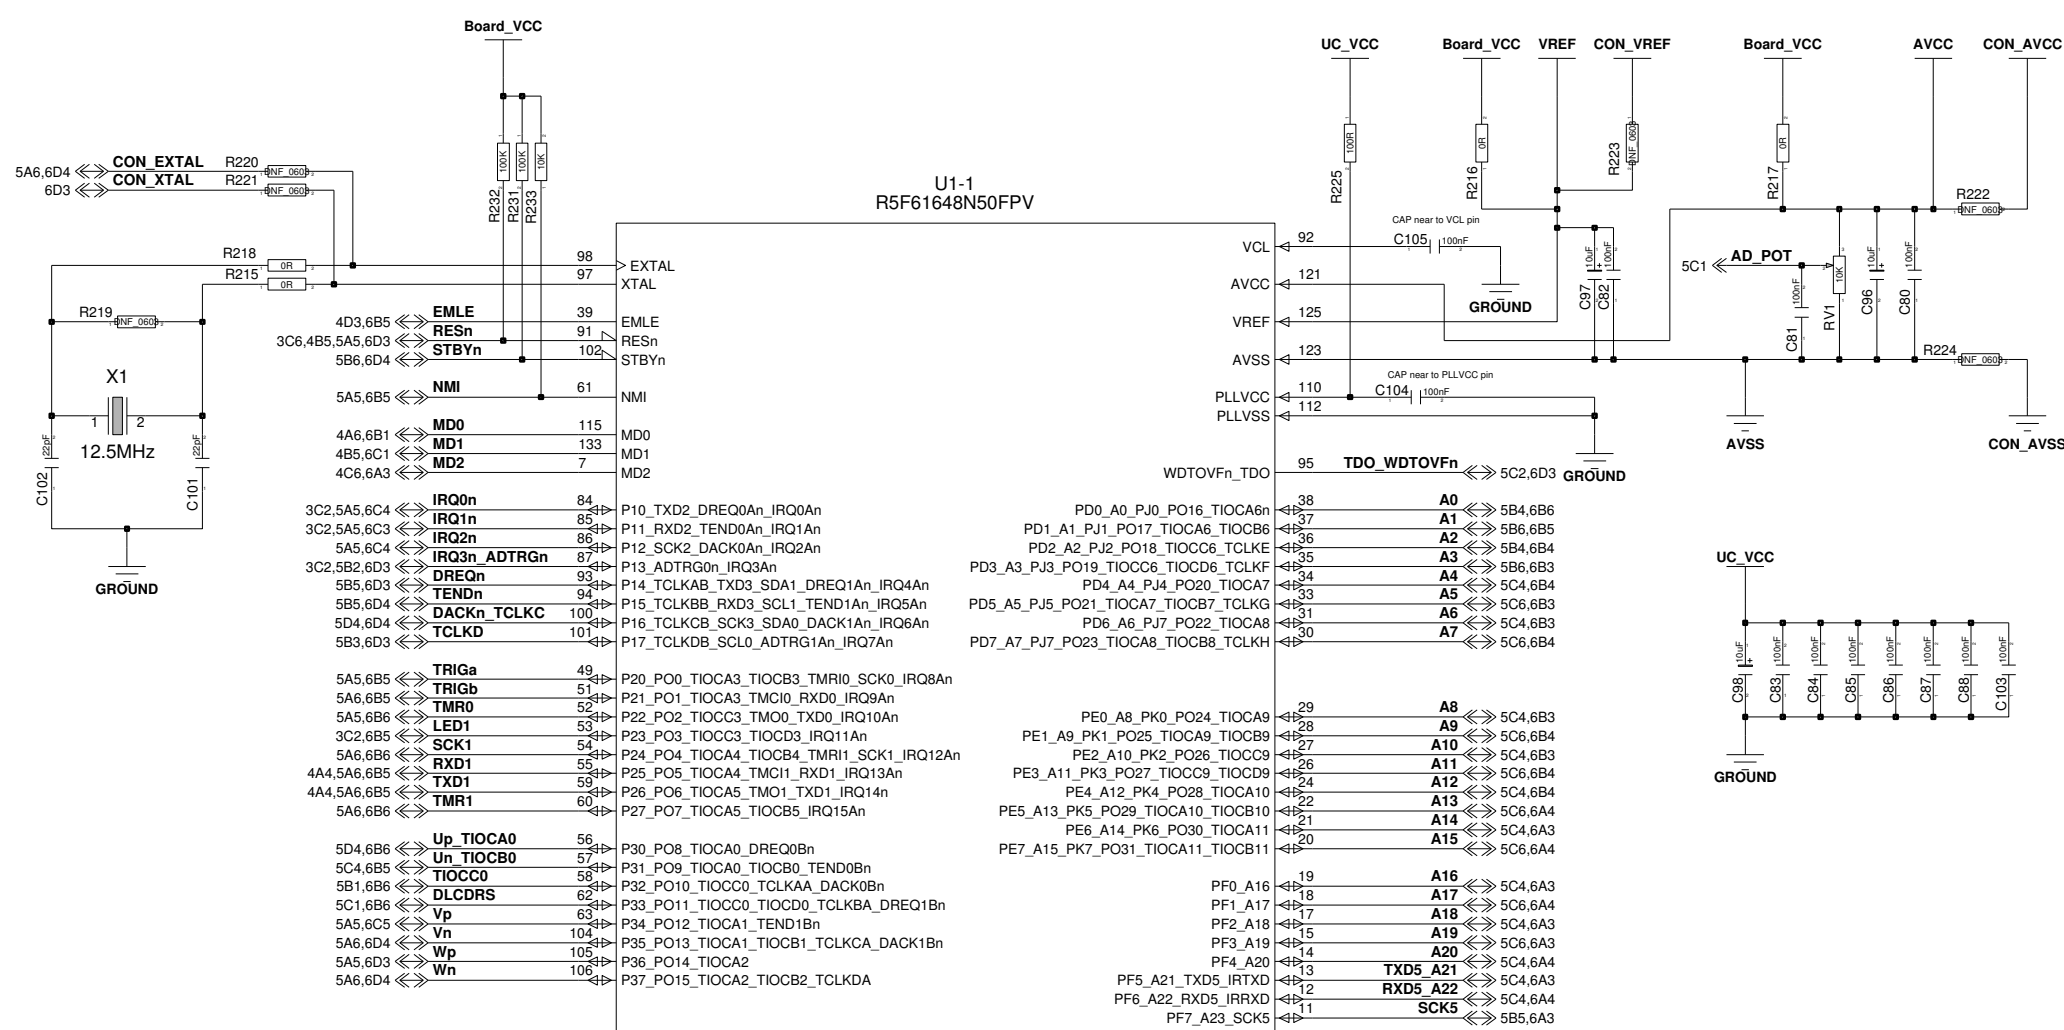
Board_VCC

UC_VCC Board_VCC VREF CON_VREF Board_VCC AVCC CON_AVCC

5A6,6D4 CON_EXTAL R220 NF_0603
6D3 CON_XTAL R221 NF_0603

R232 100K R231 100K R233 10K

U1-1
R5F61648N50FPV

R225 100R
R216 0R
R223 NF_0603
R217 0R
R222 NF_0603

CAP near to VCL pin

R218 0R
R215 0R
98 EXTAL
97 XTAL

R219 NF_0603

4D3,6B5 EMLE 39 EMLE
3C6,4B5,5A5,6D3 RESn 91 RESn
5B6,6D4 STBYn 102 STBYn

X1
1 2
12.5MHz
22pF C102
22pF C101

5A5,6B5 NMI 61 NMI

4A6,6B1 MD0 115 MD0
4B5,6C1 MD1 133 MD1
4C6,6A3 MD2 7 MD2

GROUND

VCL 92 C105 100nF
GROUND
AVCC 121
VREF 125
AVSS 123
CAP near to PLLVCC pin
PLLVCC 110 C104 100nF
PLLVSS 112
GROUND

10uF C97 100nF C82

5C1 AD_POT
100nF C81
10K RV1
10uF C96
100nF C80
R224 NF_0603

AVSS
CON_AVSS

WDTOVFn_TDO 95 TDO_WDTOVFn 5C2,6D3

3C2,5A5,6C4 IRQ0n 84 P10_TXD2_DREQ0An_IRQ0An
3C2,5A5,6C3 IRQ1n 85 P11_RXD2_TEND0An_IRQ1An
5A5,6C4 IRQ2n 86 P12_SCK2_DACK0An_IRQ2An
3C2,5B2,6D3 IRQ3n_ADTRGn 87 P13_ADTRG0n_IRQ3An
5B5,6D3 DREQn 93 P14_TCLKAB_TXD3_SDA1_DREQ1An_IRQ4An
5B5,6D4 TENDn 94 P15_TCLKBB_RXD3_SCL1_TEND1An_IRQ5An
5D4,6D4 DACKn_TCLKC 100 P16_TCLKCB_SCK3_SDA0_DACK1An_IRQ6An
5B3,6D3 TCLKD 101 P17_TCLKDB_SCL0_ADTRG1An_IRQ7An

PD0_A0_PJ0_PO16_TIOCA6n 38 A0 5B4,6B6
PD1_A1_PJ1_PO17_TIOCA6_TIOCB6 37 A1 5B6,6B5
PD2_A2_PJ2_PO18_TIOCC6_TCLKE 36 A2 5B4,6B4
PD3_A3_PJ3_PO19_TIOCC6_TIOCD6_TCLKF 35 A3 5B6,6B3
PD4_A4_PJ4_PO20_TIOCA7 34 A4 5C4,6B4
PD5_A5_PJ5_PO21_TIOCA7_TIOCB7_TCLKG 33 A5 5C6,6B3
PD6_A6_PJ7_PO22_TIOCA8 31 A6 5C4,6B3
PD7_A7_PJ7_PO23_TIOCA8_TIOCB8_TCLKH 30 A7 5C6,6B4

UC_VCC
10uF C98 100nF C83 100nF C84 100nF C85 100nF C86 100nF C87 100nF C88 100nF C103
GROUND

5A5,6B5 TRIGa 49 P20_PO0_TIOCA3_TIOCB3_TMRI0_SCK0_IRQ8An
5A6,6B5 TRIGb 51 P21_PO1_TIOCA3_TMCI0_RXD0_IRQ9An
5A5,6B6 TMR0 52 P22_PO2_TIOCC3_TMO0_TXD0_IRQ10An
3C2,6B5 LED1 53 P23_PO3_TIOCC3_TIOCD3_IRQ11An
5A6,6B6 SCK1 54 P24_PO4_TIOCA4_TIOCB4_TMRI1_SCK1_IRQ12An
4A4,5A6,6B5 RXD1 55 P25_PO5_TIOCA4_TMCI1_RXD1_IRQ13An
4A4,5A6,6B5 TXD1 59 P26_PO6_TIOCA5_TMO1_TXD1_IRQ14n
5A6,6B6 TMR1 60 P27_PO7_TIOCA5_TIOCB5_IRQ15An

PE0_A8_PK0_PO24_TIOCA9 29 A8 5C4,6B3
PE1_A9_PK1_PO25_TIOCA9_TIOCB9 28 A9 5C6,6B4
PE2_A10_PK2_PO26_TIOCC9 27 A10 5C4,6B3
PE3_A11_PK3_PO27_TIOCC9_TIOCD9 26 A11 5C6,6B4
PE4_A12_PK4_PO28_TIOCA10 24 A12 5C4,6B4
PE5_A13_PK5_PO29_TIOCA10_TIOCB10 22 A13 5C6,6A4
PE6_A14_PK6_PO30_TIOCA11 21 A14 5C4,6A3
PE7_A15_PK7_PO31_TIOCA11_TIOCB11 20 A15 5C6,6A4

5D4,6B6 Up_TIOCA0 56 P30_PO8_TIOCA0_DREQ0Bn
5C4,6B5 Un_TIOCB0 57 P31_PO9_TIOCA0_TIOCB0_TEND0Bn
5B1,6B6 TIOCC0 58 P32_PO10_TIOCC0_TCLKAA_DACK0Bn
5C1,6B6 DLCDRS 62 P33_PO11_TIOCC0_TIOCD0_TCLKBA_DREQ1Bn
5A5,6C5 Vp 63 P34_PO12_TIOCA1_TEND1Bn
5A6,6D4 Vn 104 P35_PO13_TIOCA1_TIOCB1_TCLKCA_DACK1Bn
5A5,6D3 Wp 105 P36_PO14_TIOCA2
5A6,6D4 Wn 106 P37_PO15_TIOCA2_TIOCB2_TCLKDA

PF0_A16 19 A16 5C4,6A3
PF1_A17 18 A17 5C6,6A4
PF2_A18 17 A18 5C4,6A3
PF3_A19 15 A19 5C6,6A3
PF4_A20 14 A20 5C4,6A4
PF5_A21_TXD5_IRTXD 13 TXD5_A21 5C4,6A3
PF6_A22_RXD5_IRRXD 12 RXD5_A22 5C4,6A4
PF7_A23_SCK5 11 SCK5 5B5,6A3